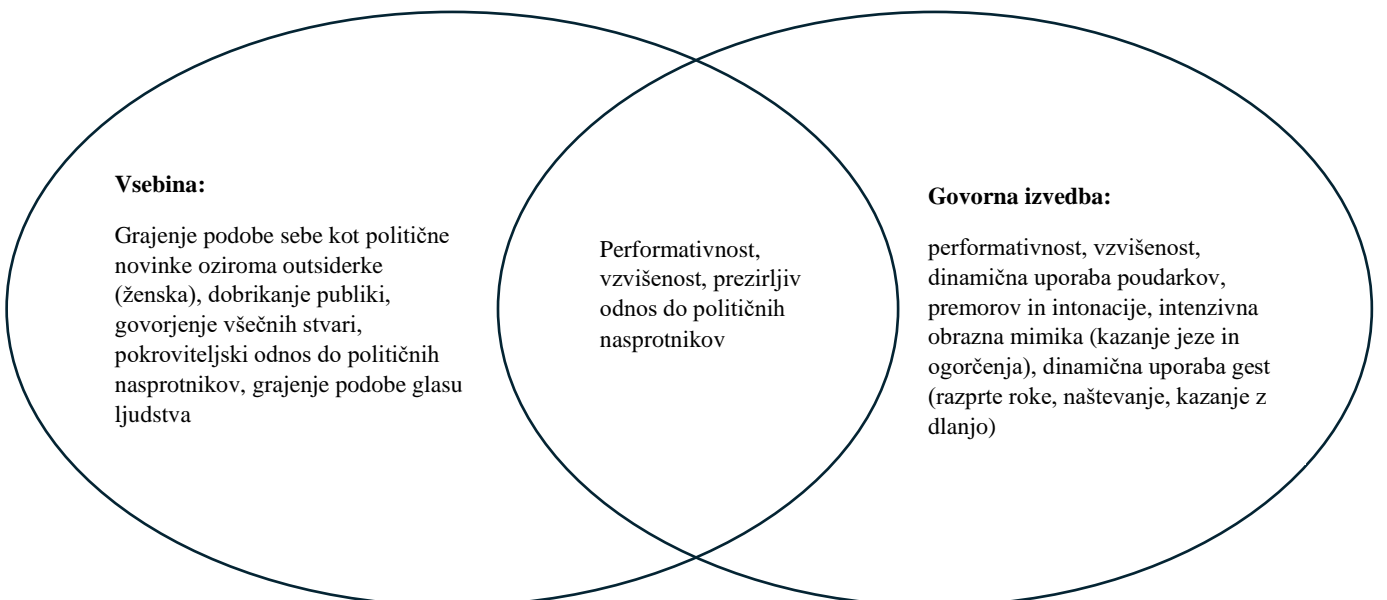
**Vsebina:**

Grajenje podobe sebe kot politične novinke oziroma outsiderke (ženska), dobrikanje publiki, govorjenje všečnih stvari, pokroviteljski odnos do političnih nasprotnikov, grajenje podobe glasu ljudstva

Performativnost, vzvišenost, prezirljiv odnos do političnih nasprotnikov

**Govorna izvedba:**

performativnost, vzvišenost, dinamična uporaba poudarkov, premorov in intonacije, intenzivna obrazna mimika (kazanje jeze in ogorčenja), dinamična uporaba gest (razprte roke, naštevanje, kazanje z dlanjo)